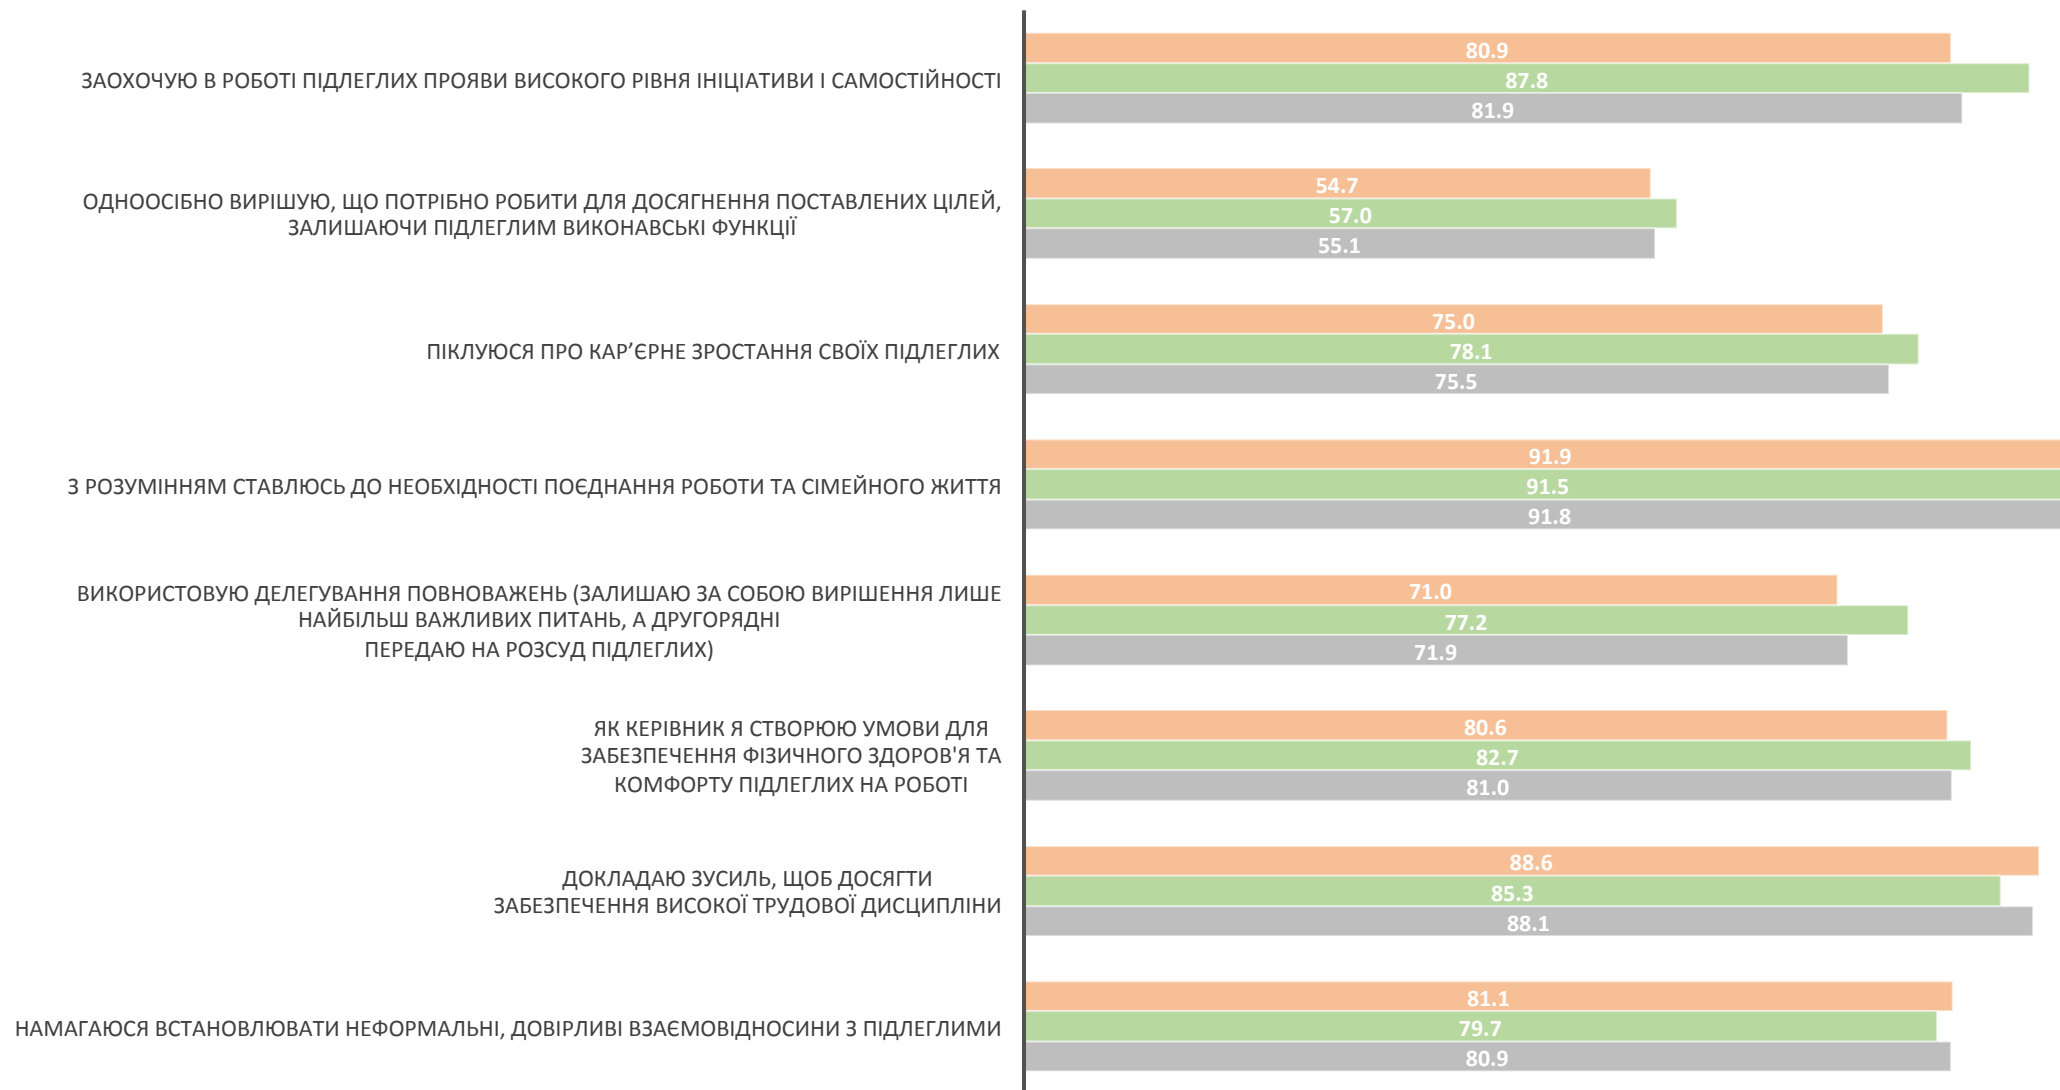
ЗАОХОЧУЮ В РОБОТІ ПІДЛЕГЛИХ ПРОЯВИ ВИСОКОГО РІВНЯ ІНІЦІАТИВИ І САМОСТІЙНОСТІ
80.9
87.8
81.9

ОДНООСІБНО ВИРІШУЮ, ЩО ПОТРІБНО РОБИТИ ДЛЯ ДОСЯГНЕННЯ ПОСТАВЛЕНИХ ЦІЛЕЙ, ЗАЛИШАЮЧИ ПІДЛЕГЛИМ ВИКОНАВСЬКІ ФУНКЦІЇ
54.7
57.0
55.1

ПІКЛУЮСЯ ПРО КАР’ЄРНЕ ЗРОСТАННЯ СВОЇХ ПІДЛЕГЛИХ
75.0
78.1
75.5

З РОЗУМІННЯМ СТАВЛЮСЬ ДО НЕОБХІДНОСТІ ПОЄДНАННЯ РОБОТИ ТА СІМЕЙНОГО ЖИТТЯ
91.9
91.5
91.8

ВИКОРИСТОВУЮ ДЕЛЕГУВАННЯ ПОВНОВАЖЕНЬ (ЗАЛИШАЮ ЗА СОБОЮ ВИРІШЕННЯ ЛИШЕ НАЙБІЛЬШ ВАЖЛИВИХ ПИТАНЬ, А ДРУГОРЯДНІ ПЕРЕДАЮ НА РОЗСУД ПІДЛЕГЛИХ)
71.0
77.2
71.9

ЯК КЕРІВНИК Я СТВОРЮЮ УМОВИ ДЛЯ ЗАБЕЗПЕЧЕННЯ ФІЗИЧНОГО ЗДОРОВ'Я ТА КОМФОРТУ ПІДЛЕГЛИХ НА РОБОТІ
80.6
82.7
81.0

ДОКЛАДАЮ ЗУСИЛЬ, ЩОБ ДОСЯГТИ ЗАБЕЗПЕЧЕННЯ ВИСОКОЇ ТРУДОВОЇ ДИСЦИПЛІНИ
88.6
85.3
88.1

НАМАГАЮСЯ ВСТАНОВЛЮВАТИ НЕФОРМАЛЬНІ, ДОВІРЛИВІ ВЗАЄМОВІДНОСИНИ З ПІДЛЕГЛИМИ
81.1
79.7
80.9